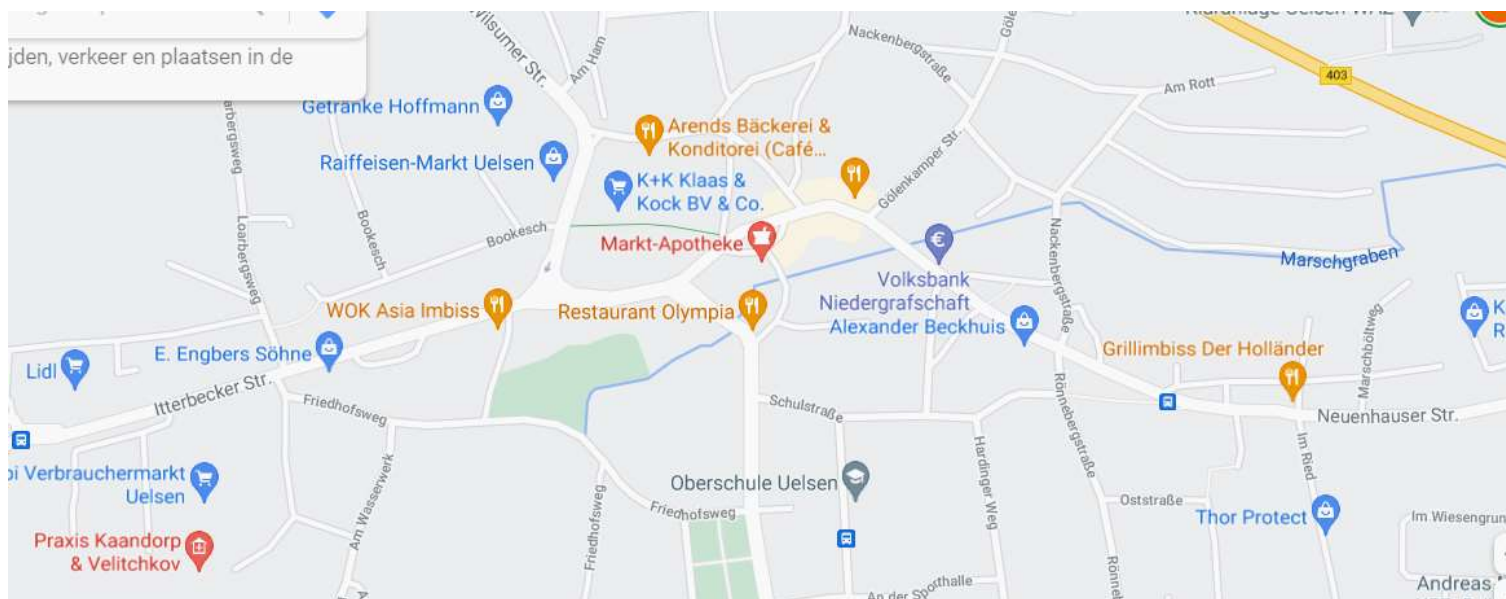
jden, verkeer en plaatsen in de

Wilsumer Str.
Am Harm
Nackenbergstraße
Am Rott
403
Getränke Hoffmann
Arends Bäckerei & Konditorei (Café...
Raiffeisen-Markt Uelsen
Gölenkamper Str.
K+K Klaas & Kock BV & Co.
Bookesch
Bookesch
Loarbergsweg
Markt-Apotheke
Marschgraben
Volksbank Niedergrafschaft
Nackenbergstraße
WOK Asia Imbiss
Restaurant Olympia
Alexander Beckhuis
Grillimbiss Der Holländer
Lidl
E. Engbers Söhne
Itterbecker Str.
Friedhofsweg
Schulstraße
Neuenhauser Str.
Rönnebergstraße
Marschböltweg
Harding Weg
Im Ried
bi Verbrauchermarkt Uelsen
Oberschule Uelsen
Oststraße
Am Wasserwerk
Friedhofsweg
Friedhofsweg
Thor Protect
Im Wiesengrun
Praxis Kaandorp & Velitchkov
An der Sporthalle
Andreas